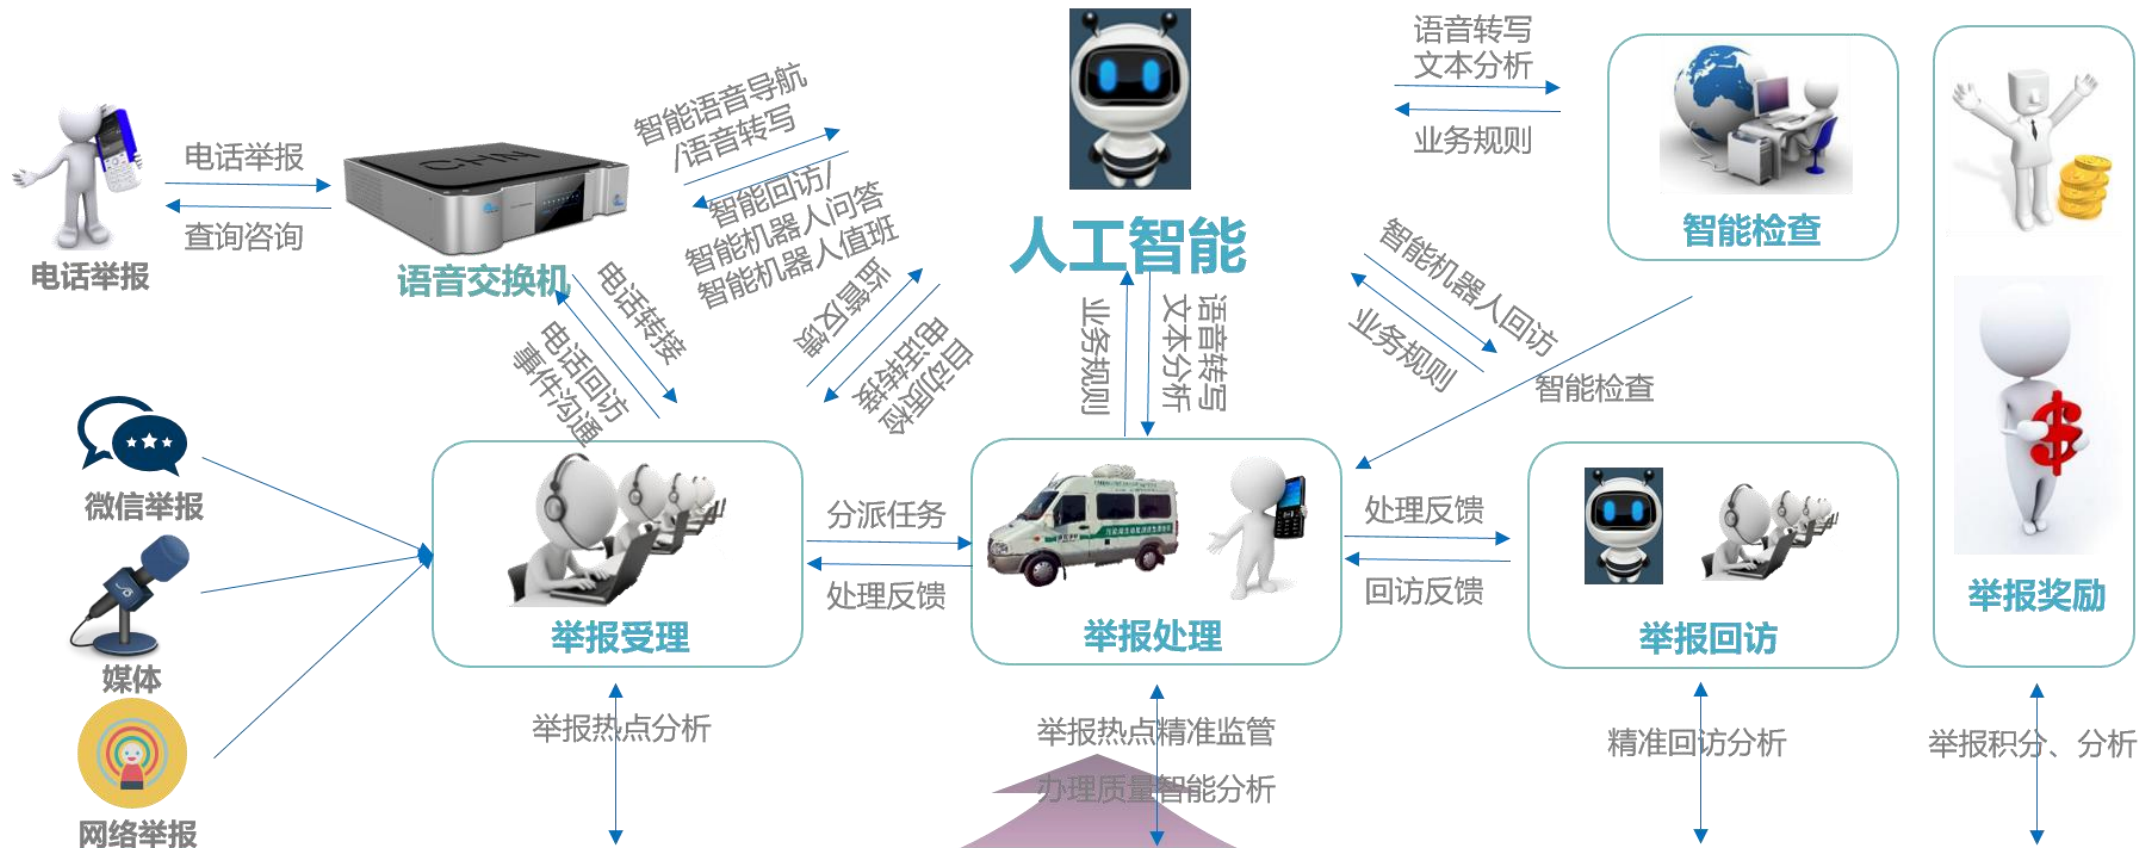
电话举报
电话举报
查询咨询
语音交换机
智能语音导航
/语音转写
智能回访/
智能机器人问答
智能机器人值班
电话转接
电话回访
事件沟通
派单
自动派单
转接
人工智能
语音转写
文本分析
业务规则
业务规则
语音转写
文本分析
智能检查
智能机器人回访
业务规则
智能检查
微信举报
媒体
网络举报
举报受理
分派任务
处理反馈
举报处理
处理反馈
回访反馈
举报回访
举报奖励
举报热点分析
举报热点精准监管
办理质量智能分析
精准回访分析
举报积分、分析